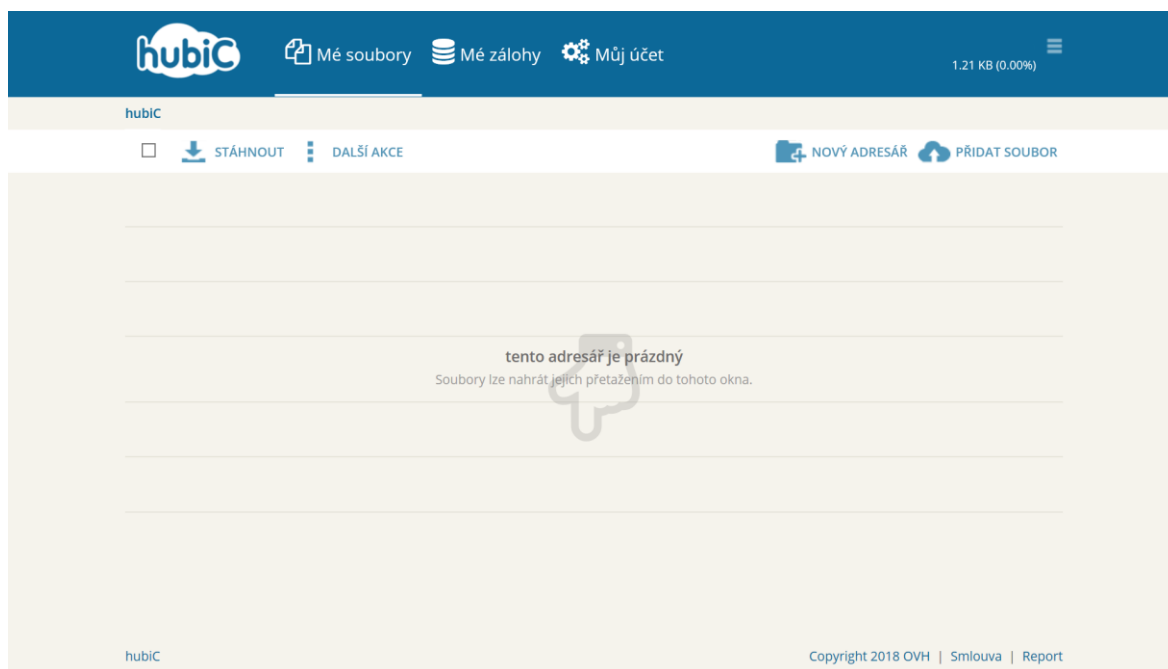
hubiC

Mé soubory Mé zálohy Můj účet

1.21 KB (0.00%)

hubiC

STÁHNOUT DALŠÍ AKCE

NOVÝ ADRESÁŘ PŘIDAT SOUBOR

tento adresář je prázdný

Soubory lze nahrát jejich přetažením do tohoto okna.

hubiC

Copyright 2018 OVH | Smlouva | Report